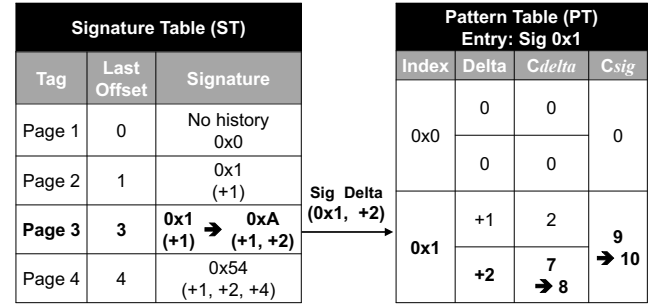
Signature Table (ST)

| Tag | Last Offset | Signature |
|---|---|---|
| Page 1 | 0 | No history 0x0 |
| Page 2 | 1 | 0x1 (+1) |
| **Page 3** | **3** | **0x1 (+1) ➔ 0xA (+1, +2)** |
| Page 4 | 4 | 0x54 (+1, +2, +4) |

Sig Delta
(0x1, +2)

Pattern Table (PT)
Entry: Sig 0x1

| Index | Delta | C$_{delta}$ | C$_{sig}$ |
|---|---|---|---|
| 0x0 | 0 | 0 | 0 |
| | 0 | 0 | |
| **0x1** | +1 | 2 | **9 ➔ 10** |
| | **+2** | **7 ➔ 8** | |